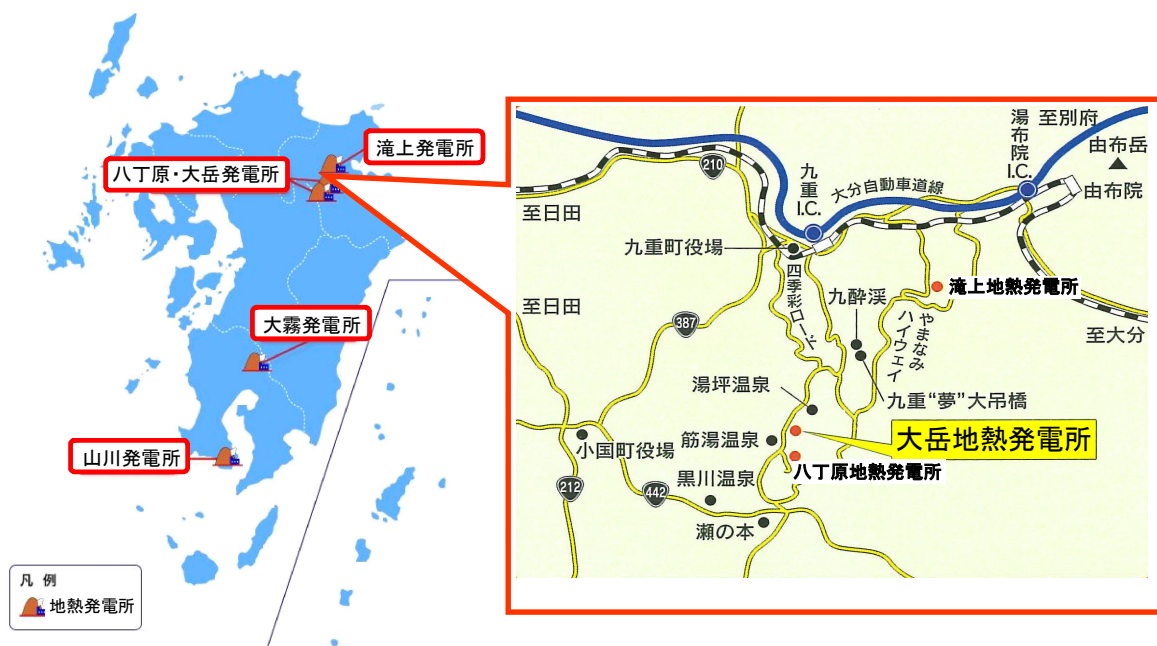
滝上発電所

八丁原・大岳発電所

大霧発電所

山川発電所

凡 例
地熱発電所

湯布院 I.C.
至別府
由布岳
由布院
九重 I.C.
210
大分自動車道線
至日田
九重町役場
四季彩ロード
九酔渓
滝上地熱発電所
やまなみハイウェイ
至日田
387
至大分
湯坪温泉
九重"夢"大吊橋
小国町役場
筋湯温泉
大岳地熱発電所
八丁原地熱発電所
黒川温泉
212
442
瀬の本